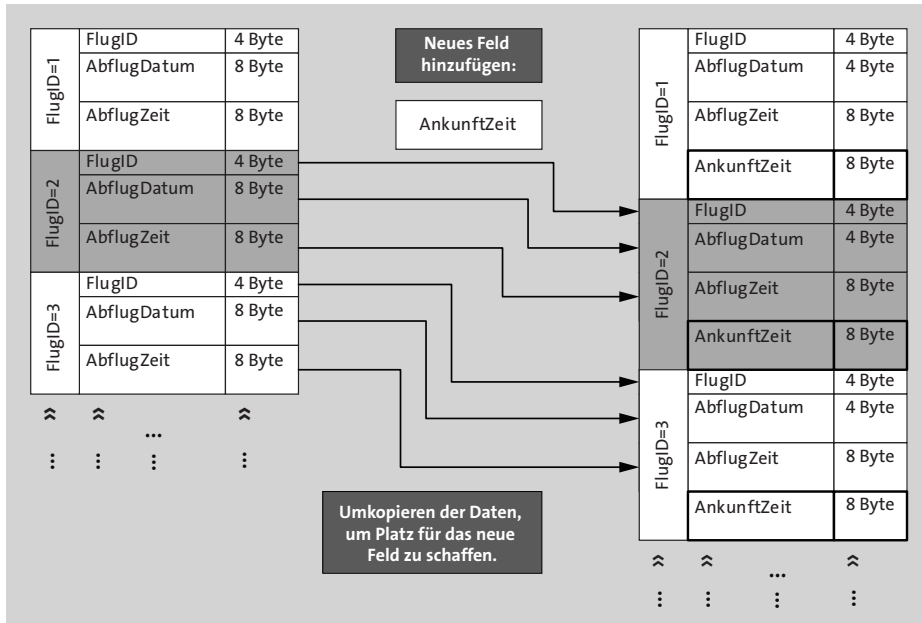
| FlugID=1 | FlugID | 4 Byte |
|---|---|---|
| | AbflugDatum | 8 Byte |
| | AbflugZeit | 8 Byte |
| FlugID=2 | FlugID | 4 Byte |
| | AbflugDatum | 8 Byte |
| | AbflugZeit | 8 Byte |
| FlugID=3 | FlugID | 4 Byte |
| | AbflugDatum | 8 Byte |
| | AbflugZeit | 8 Byte |

Neues Feld hinzufügen:

AnkunftZeit

| FlugID=1 | FlugID | 4 Byte |
|---|---|---|
| | AbflugDatum | 4 Byte |
| | AbflugZeit | 8 Byte |
| | AnkunftZeit | 8 Byte |
| FlugID=2 | FlugID | 4 Byte |
| | AbflugDatum | 4 Byte |
| | AbflugZeit | 8 Byte |
| | AnkunftZeit | 8 Byte |
| FlugID=3 | FlugID | 4 Byte |
| | AbflugDatum | 4 Byte |
| | AbflugZeit | 8 Byte |
| | AnkunftZeit | 8 Byte |

Umkopieren der Daten, um Platz für das neue Feld zu schaffen.